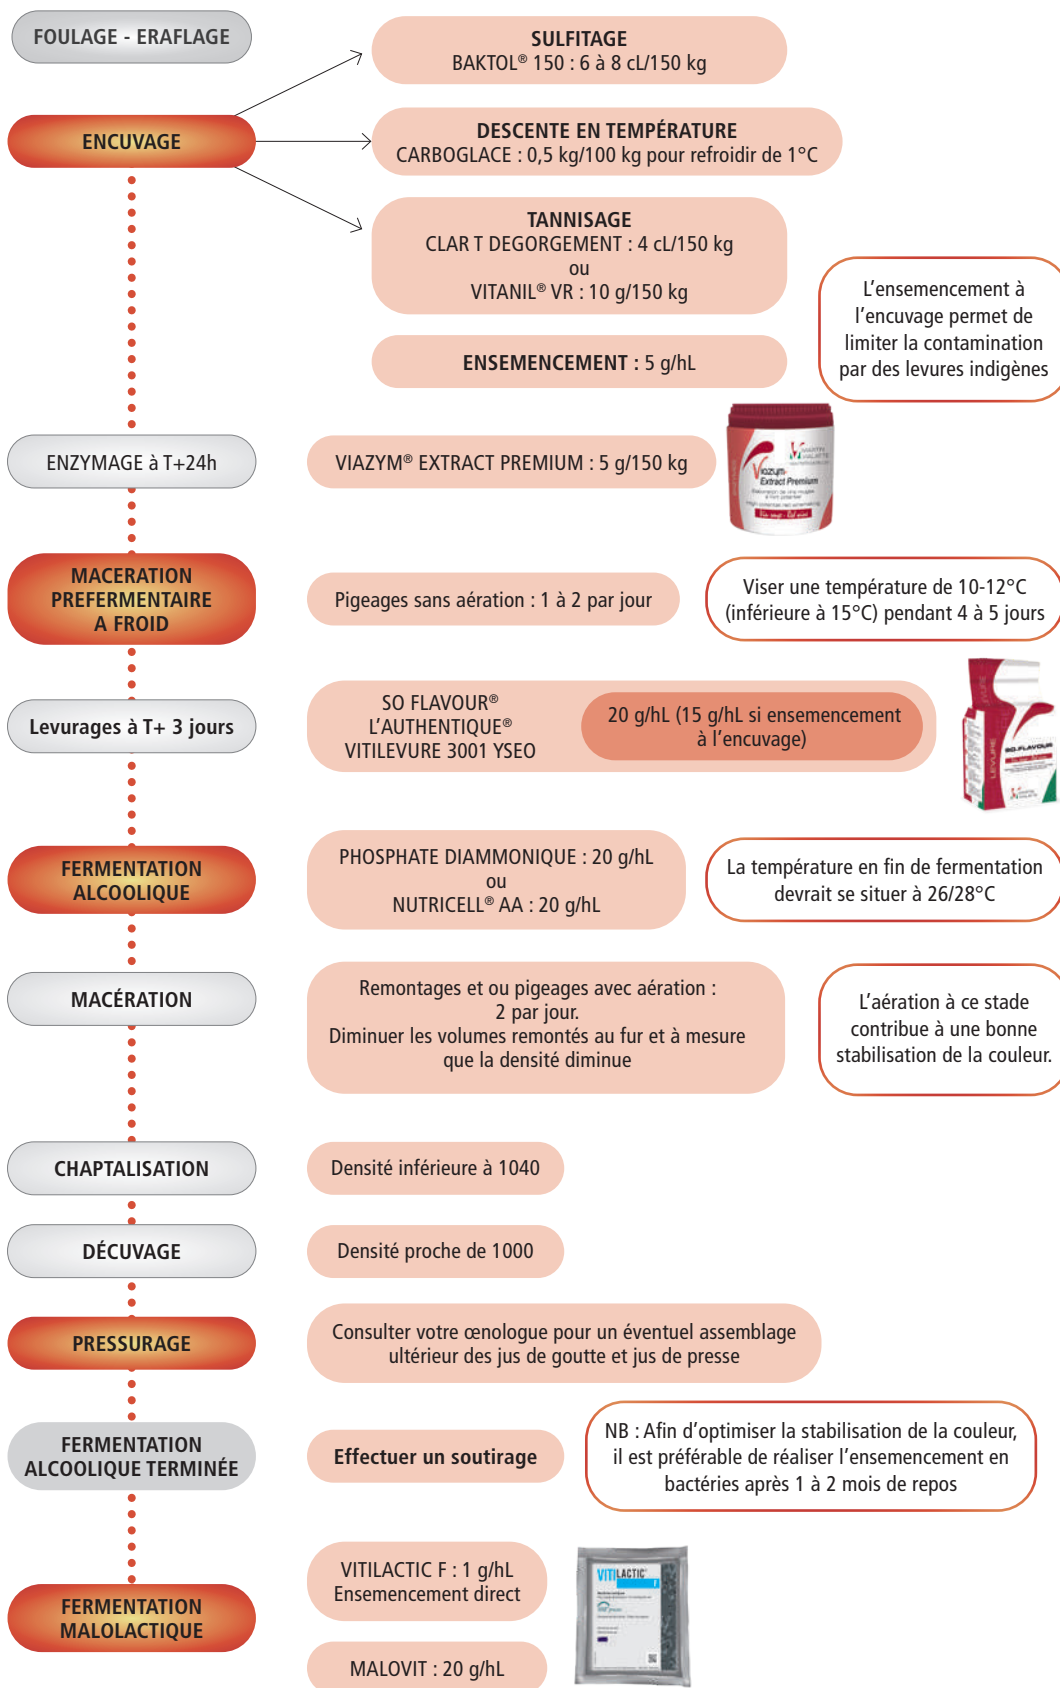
FOULAGE - ERAFLAGE

SULFITAGE
BAKTOL® 150 : 6 à 8 cL/150 kg

ENCUVAGE

DESCENTE EN TEMPÉRATURE
CARBOGLACE : 0,5 kg/100 kg pour refroidir de 1°C

TANNISAGE
CLAR T DEGORGEMENT : 4 cL/150 kg
ou
VITANIL® VR : 10 g/150 kg

ENSEMENCEMENT : 5 g/hL

L'ensemencement à l'encuvage permet de limiter la contamination par des levures indigènes

ENZYMAGE à T+24h

VIAZYM® EXTRACT PREMIUM : 5 g/150 kg

Viazym Extract Premium

MACERATION PREFERMENTAIRE A FROID

Pigeages sans aération : 1 à 2 par jour

Viser une température de 10-12°C (inférieure à 15°C) pendant 4 à 5 jours

Levurages à T+ 3 jours

SO FLAVOUR®
L'AUTHENTIQUE®
VITILEVURE 3001 YSEO

20 g/hL (15 g/hL si ensemencement à l'encuvage)

SO FLAVOUR

FERMENTATION ALCOOLIQUE

PHOSPHATE DIAMMONIQUE : 20 g/hL
ou
NUTRICELL® AA : 20 g/hL

La température en fin de fermentation devrait se situer à 26/28°C

MACÉRATION

Remontages et ou pigeages avec aération : 2 par jour.
Diminuer les volumes remontés au fur et à mesure que la densité diminue

L'aération à ce stade contribue à une bonne stabilisation de la couleur.

CHAPTALISATION

Densité inférieure à 1040

DÉCUVAGE

Densité proche de 1000

PRESSURAGE

Consulter votre œnologue pour un éventuel assemblage ultérieur des jus de goutte et jus de presse

FERMENTATION ALCOOLIQUE TERMINÉE

Effectuer un soutirage

NB : Afin d'optimiser la stabilisation de la couleur, il est préférable de réaliser l'ensemencement en bactéries après 1 à 2 mois de repos

VITILACTIC F : 1 g/hL
Ensemencement direct

VITILACTIC

FERMENTATION MALOLACTIQUE

MALOVIT : 20 g/hL